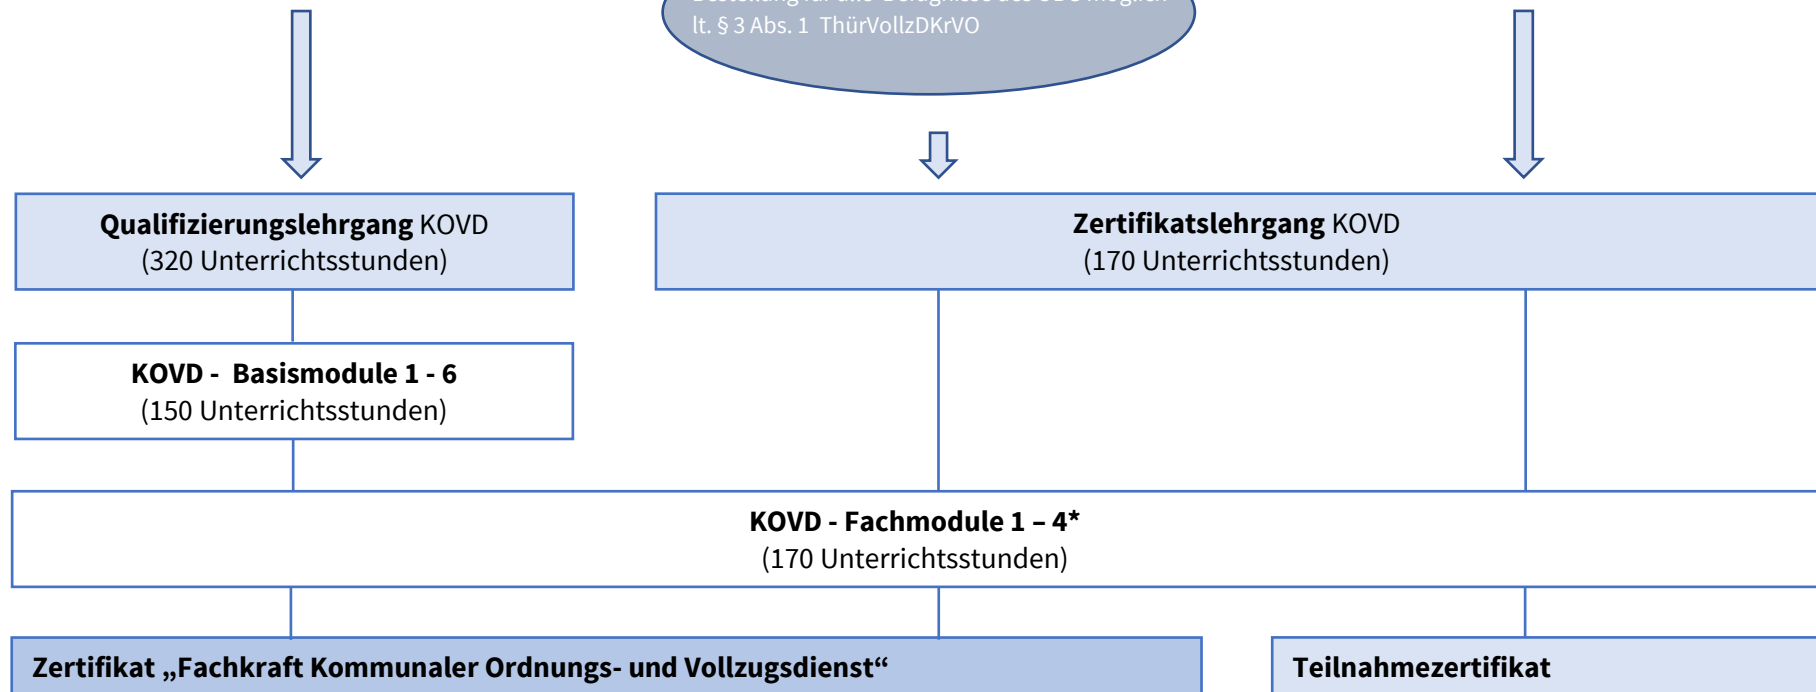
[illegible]
lt. § 3 Abs. 1 ThürVollzDKrVO

**Qualifizierungslehrgang** KOVD
(320 Unterrichtsstunden)

**Zertifikatslehrgang** KOVD
(170 Unterrichtsstunden)

**KOVD - Basismodule 1 - 6**
(150 Unterrichtsstunden)

**KOVD - Fachmodule 1 – 4***
(170 Unterrichtsstunden)

**Zertifikat „Fachkraft Kommunaler Ordnungs- und Vollzugsdienst“**

**Teilnahmezertifikat**